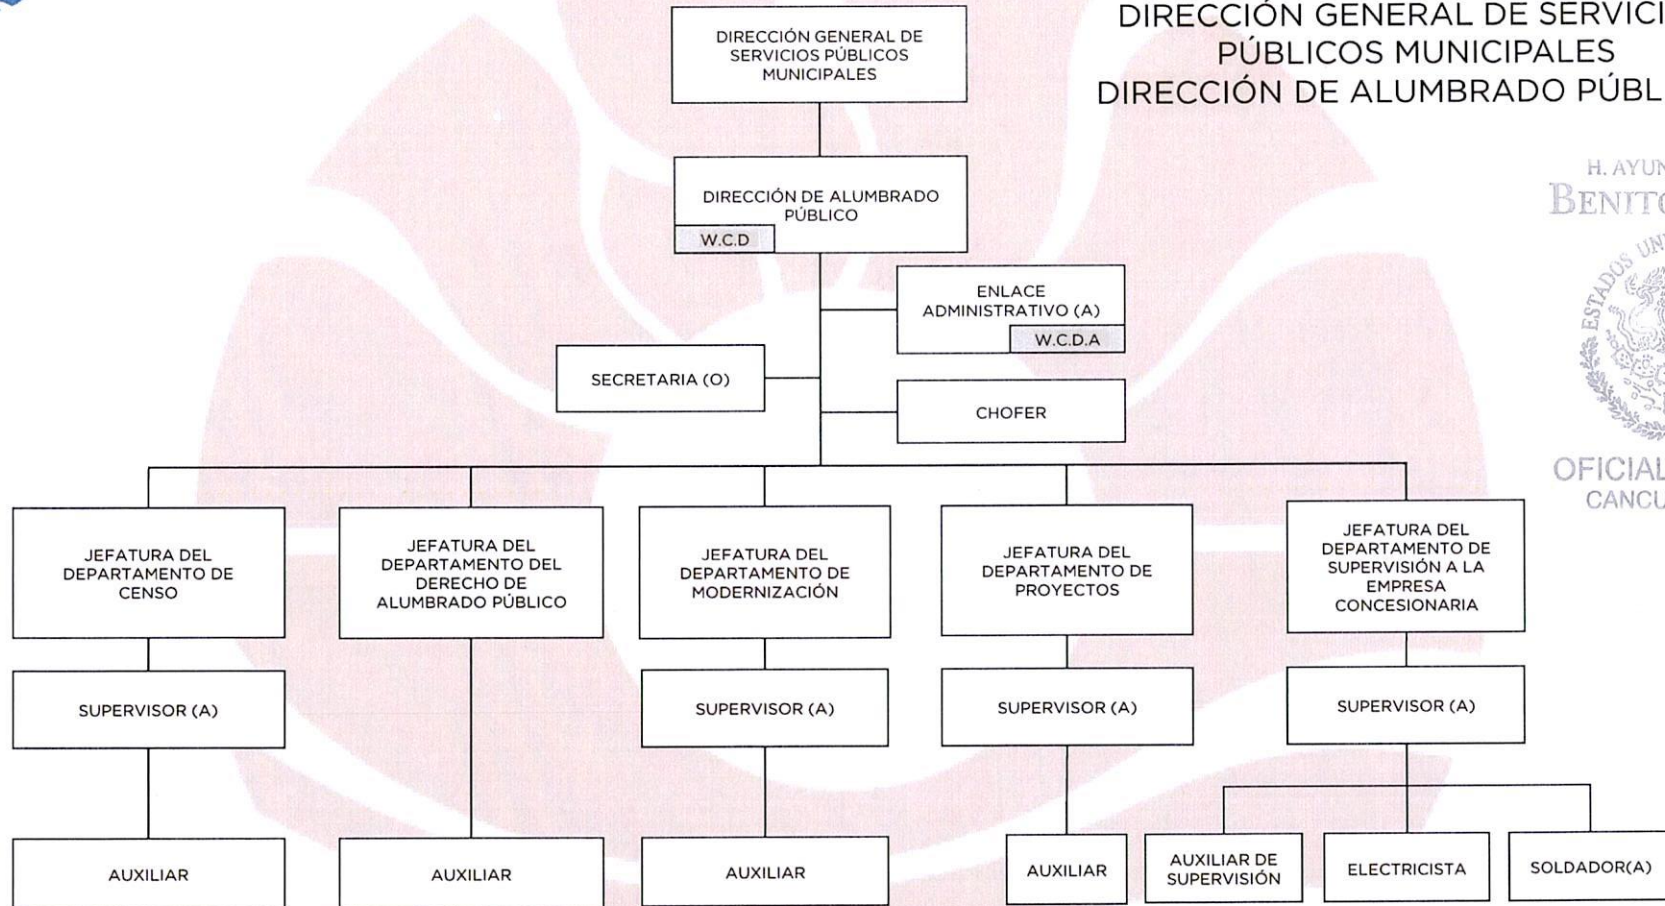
DIRECCIÓN GENERAL DE SERVICI
PÚBLICOS MUNICIPALES
DIRECCIÓN DE ALUMBRADO PÚBL

H. AYUN
BENITO

OFICIAL
CANCU

DIRECCIÓN GENERAL DE SERVICIOS PÚBLICOS MUNICIPALES

DIRECCIÓN DE ALUMBRADO PÚBLICO
W.C.D

ENLACE ADMINISTRATIVO (A)
W.C.D.A

SECRETARIA (O)

CHOFER

JEFATURA DEL DEPARTAMENTO DE CENSO

JEFATURA DEL DEPARTAMENTO DEL DERECHO DE ALUMBRADO PÚBLICO

JEFATURA DEL DEPARTAMENTO DE MODERNIZACIÓN

JEFATURA DEL DEPARTAMENTO DE PROYECTOS

JEFATURA DEL DEPARTAMENTO DE SUPERVISIÓN A LA EMPRESA CONCESIONARIA

SUPERVISOR (A)

SUPERVISOR (A)

SUPERVISOR (A)

SUPERVISOR (A)

AUXILIAR

AUXILIAR

AUXILIAR

AUXILIAR

AUXILIAR DE SUPERVISIÓN

ELECTRICISTA

SOLDADOR(A)